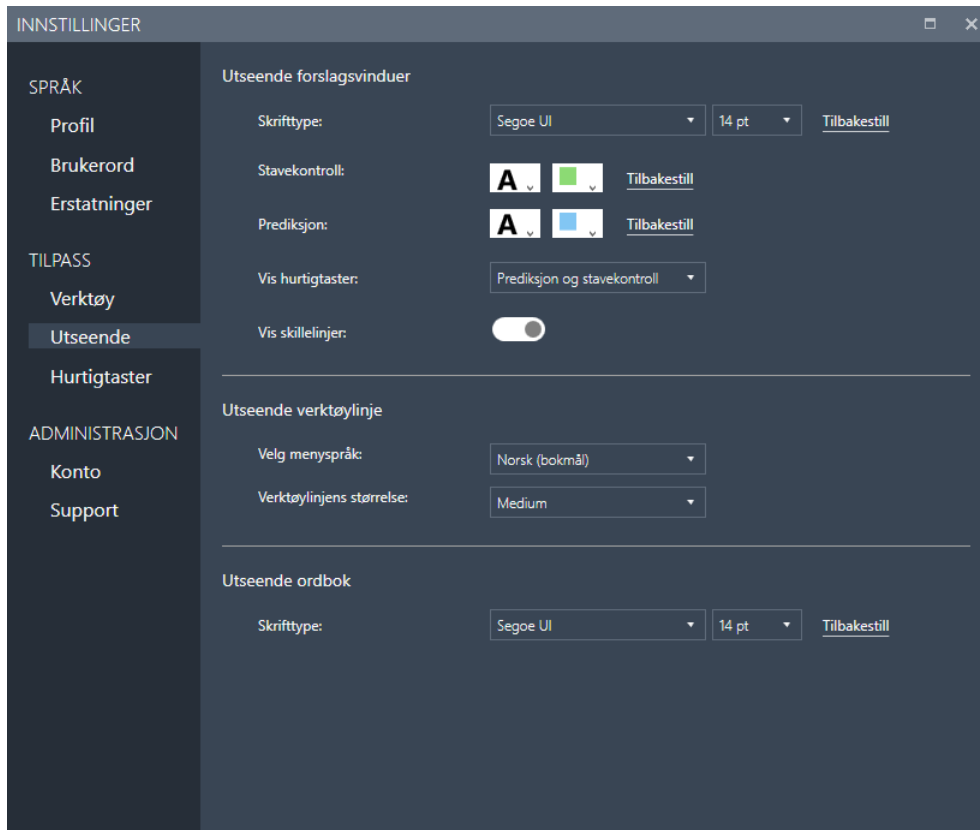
INNSTILLINGER

SPRÅK
Profil
Brukerord
Erstatninger

TILPASS
Verktøy
Utseende
Hurtigtaster

ADMINISTRASJON
Konto
Support

Utseende forslagsvinduer

Skrifttype: Segoe UI 14 pt Tilbakestill

Stavekontroll: A Tilbakestill

Prediksjon: A Tilbakestill

Vis hurtigtaster: Prediksjon og stavekontroll

Vis skillelinjer:

Utseende verktøylinje

Velg menyspråk: Norsk (bokmål)

Verktøylinjens størrelse: Medium

Utseende ordbok

Skrifttype: Segoe UI 14 pt Tilbakestill